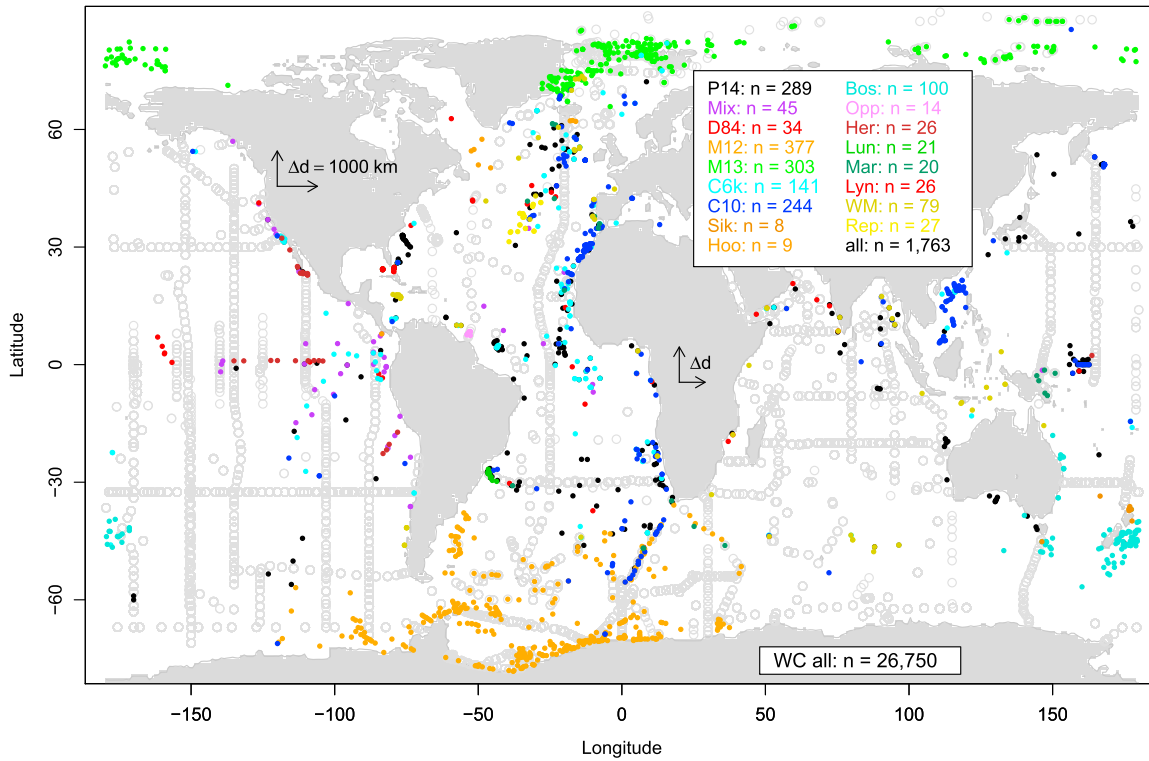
P14: n = 289
Mix: n = 45
D84: n = 34
M12: n = 377
M13: n = 303
C6k: n = 141
C10: n = 244
Sik: n = 8
Hoo: n = 9

Bos: n = 100
Opp: n = 14
Her: n = 26
Lun: n = 21
Mar: n = 20
Lyn: n = 26
WM: n = 79
Rep: n = 27
all: n = 1,763

$\Delta d = 1000$ km

$\Delta d$

WC all: n = 26,750

60
30
0
−30
−60

Latitude

−150 −100 −50 0 50 100 150

Longitude